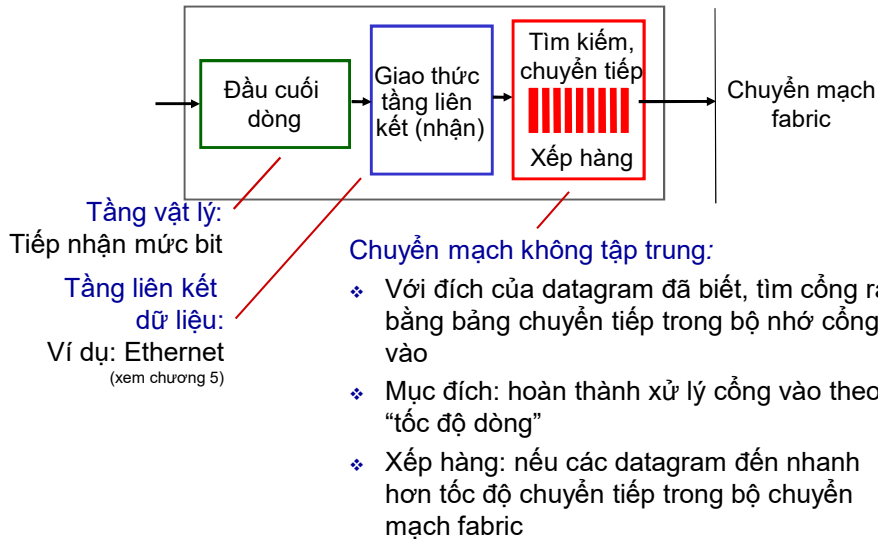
Đầu cuối dòng

Giao thức tầng liên kết (nhận)

Tìm kiếm, chuyển tiếp

Xếp hàng

Chuyển mạch fabric

Tầng vật lý:
Tiếp nhận mức bit

Tầng liên kết dữ liệu:
Ví dụ: Ethernet
(xem chương 5)

Chuyển mạch không tập trung:

❖ Với đích của datagram đã biết, tìm cổng ra bằng bảng chuyển tiếp trong bộ nhớ cổng vào

❖ Mục đích: hoàn thành xử lý cổng vào theo "tốc độ dòng"

❖ Xếp hàng: nếu các datagram đến nhanh hơn tốc độ chuyển tiếp trong bộ chuyển mạch fabric